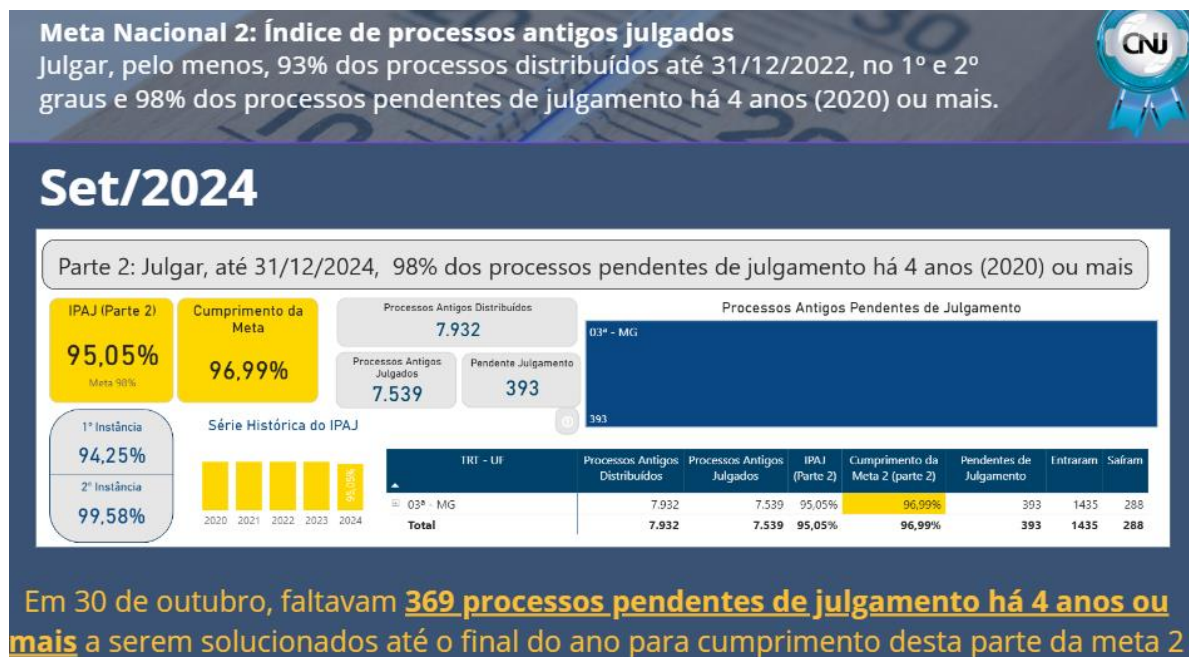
Meta Nacional 2: Índice de processos antigos julgados
Julgar, pelo menos, 93% dos processos distribuídos até 31/12/2022, no 1º e 2º graus e 98% dos processos pendentes de julgamento há 4 anos (2020) ou mais.

CNJ

Set/2024

Parte 2: Julgar, até 31/12/2024, 98% dos processos pendentes de julgamento há 4 anos (2020) ou mais

IPAJ (Parte 2)
95,05%
Meta 98%

Cumprimento da Meta
96,99%

Processos Antigos Distribuídos
7.932

Processos Antigos Julgados
7.539

Pendente Julgamento
393

Processos Antigos Pendentes de Julgamento
03ª - MG
393

1ª Instância
94,25%
2ª Instância
99,58%

Série Histórica do IPAJ
95,05%
2020 2021 2022 2023 2024

| TRT - UF | Processos Antigos Distribuídos | Processos Antigos Julgados | IPAJ (Parte 2) | Cumprimento da Meta 2 (parte 2) | Pendentes de Julgamento | Entraram | Saíram |
|---|---|---|---|---|---|---|---|
| 03ª - MG | 7.932 | 7.539 | 95,05% | 96,99% | 393 | 1435 | 288 |
| Total | 7.932 | 7.539 | 95,05% | 96,99% | 393 | 1435 | 288 |

Em 30 de outubro, faltavam 369 processos pendentes de julgamento há 4 anos ou mais a serem solucionados até o final do ano para cumprimento desta parte da meta 2